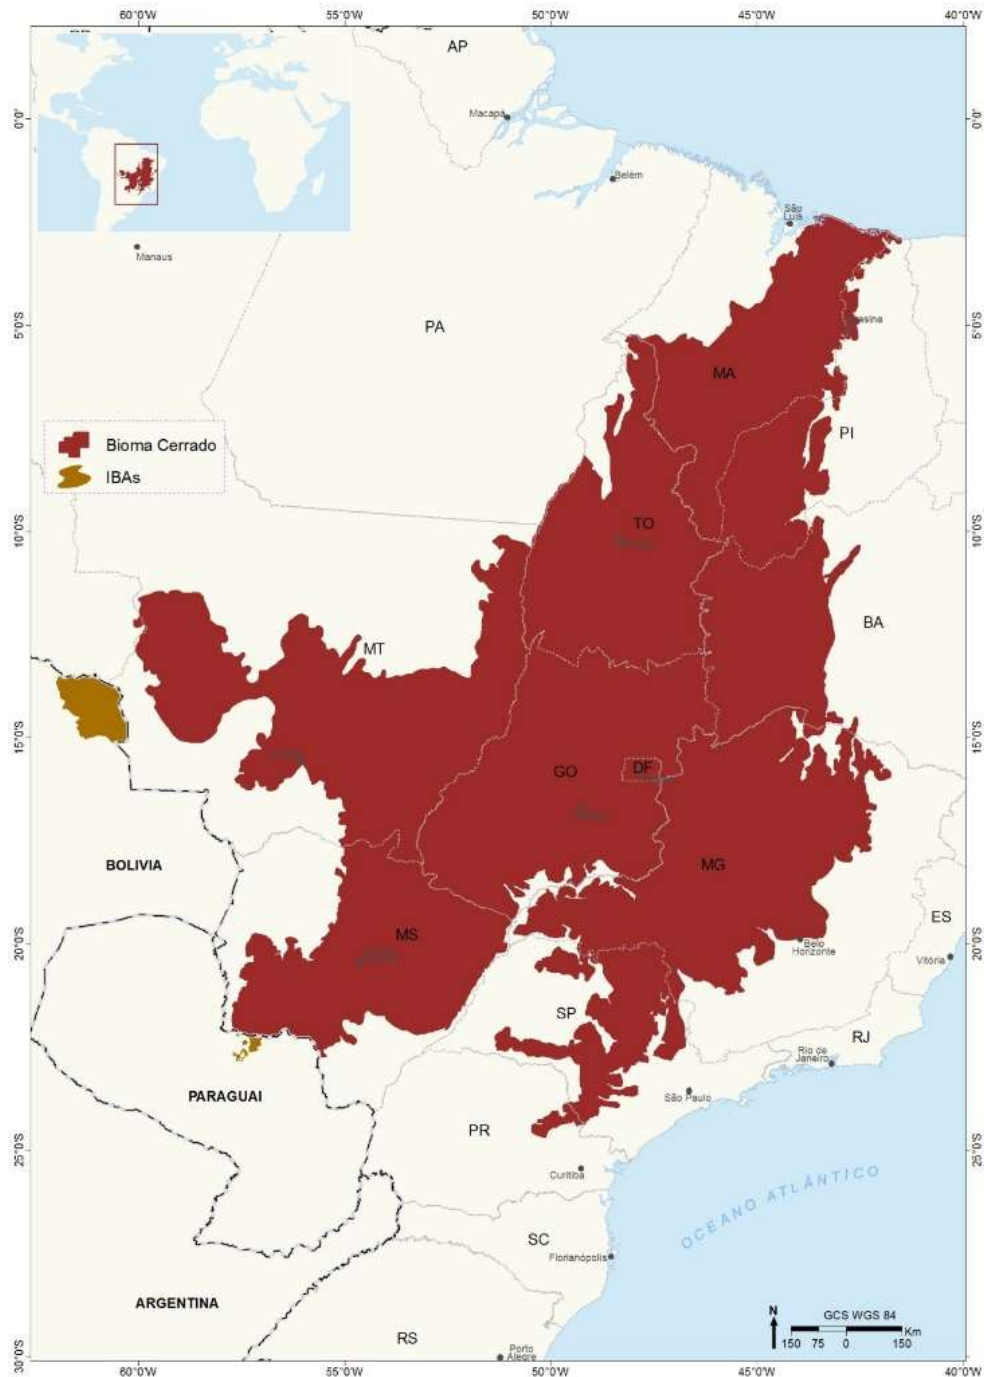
60°0'W 55°0'W 50°0'W 45°0'W 40°0'W

AP

Macapá

0°0'

Belém

São Luís

Manaus

PA

5°0'S

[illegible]sina

MA

Bioma Cerrado

IBAs

PI

10°0'S

TO

BA

MT

15°0'S

GO

DF

BOLIVIA

MG

ES

20°0'S

MS

Belo Horizonte

Vitória

SP

RJ

Rio de Janeiro

PARAGUAI

São Paulo

PR

25°0'S

Curitiba

OCEANO ATLÂNTICO

SC

Florianópolis

ARGENTINA

N

GCS WGS 84

150 75 0 150

Km

RS

Porto Alegre

30°0'S

60°0'W 55°0'W 50°0'W 45°0'W 40°0'W